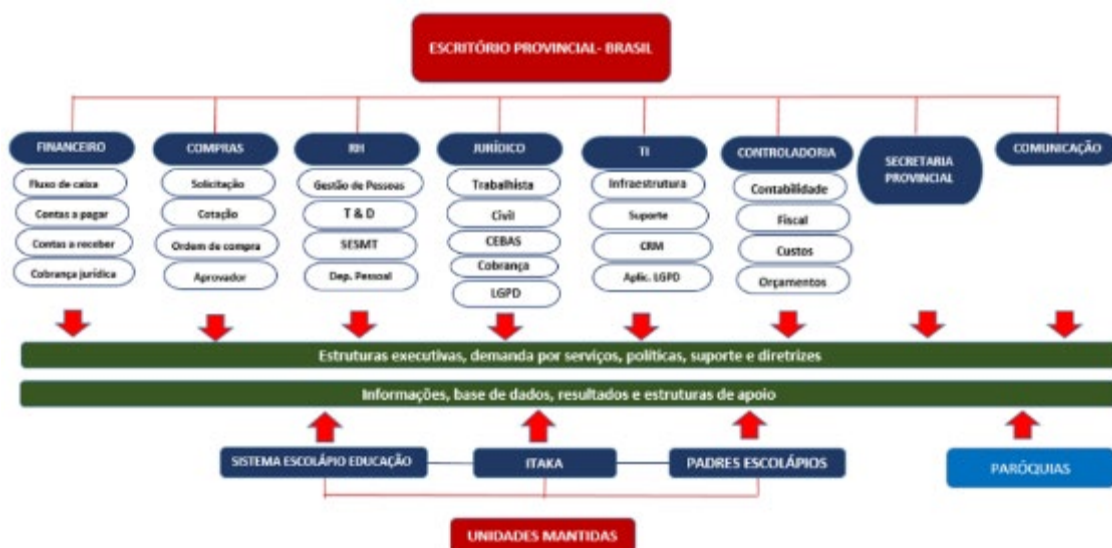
ESCRITÓRIO PROVINCIAL- BRASIL

FINANCEIRO
Fluxo de caixa
Contas a pagar
Contas a receber
Cobrança jurídica

COMPRAS
Solicitação
Cotação
Ordem de compra
Aprovador

RH
Gestão de Pessoas
T & D
SESMT
Dep. Pessoal

JURÍDICO
Trabalhista
Civil
CEBAS
Cobrança
LGPD

TI
Infraestrutura
Suporte
CRM
Aplic. LGPD

CONTROLADORIA
Contabilidade
Fiscal
Custos
Orçamentos

SECRETARIA PROVINCIAL

COMUNICAÇÃO

Estruturas executivas, demanda por serviços, políticas, suporte e diretrizes

Informações, base de dados, resultados e estruturas de apoio

SISTEMA ESCOLÁPIO EDUCAÇÃO
ITAKA
PADRES ESCOLÁPIOS
PARÓQUIAS

UNIDADES MANTIDAS